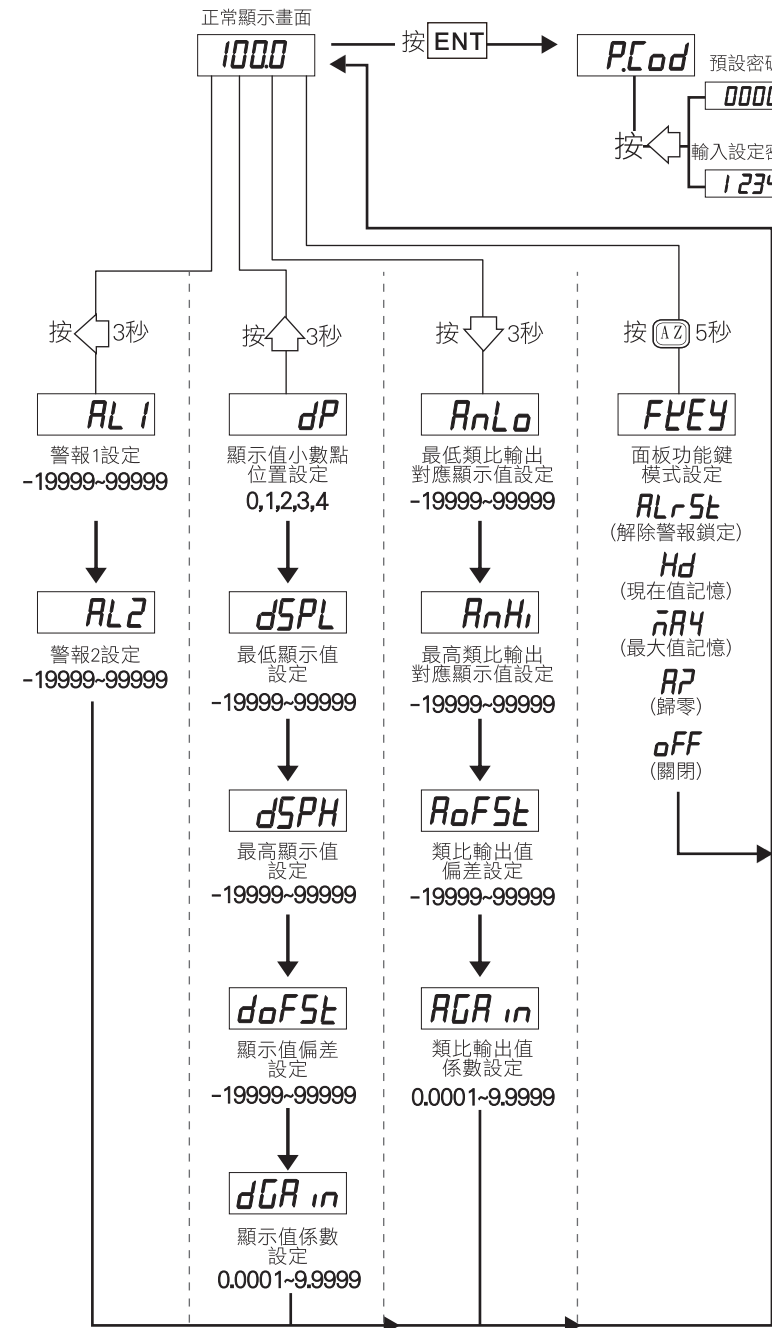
正常顯示畫面

100.0

按 ENT

P.Cod

預設密碼

0000

按

輸入設定密

1 234

按 3秒

AL 1

警報1設定

-19999~99999

AL2

警報2設定

-19999~99999

按 3秒

dP

顯示值小數點位置設定

0,1,2,3,4

dSPL

最低顯示值設定

-19999~99999

dSPH

最高顯示值設定

-19999~99999

doFSt

顯示值偏差設定

-19999~99999

dGA in

顯示值係數設定

0.0001~9.9999

按 3秒

AnLo

最低類比輸出對應顯示值設定

-19999~99999

AnHi

最高類比輸出對應顯示值設定

-19999~99999

AoFSt

類比輸出值偏差設定

-19999~99999

AGA in

類比輸出值係數設定

0.0001~9.9999

按 AZ 5秒

FKEY

面板功能鍵模式設定

ALrSt
(解除警報鎖定)

Hd
(現在值記憶)

mAY
(最大值記憶)

AZ
(歸零)

oFF
(關閉)